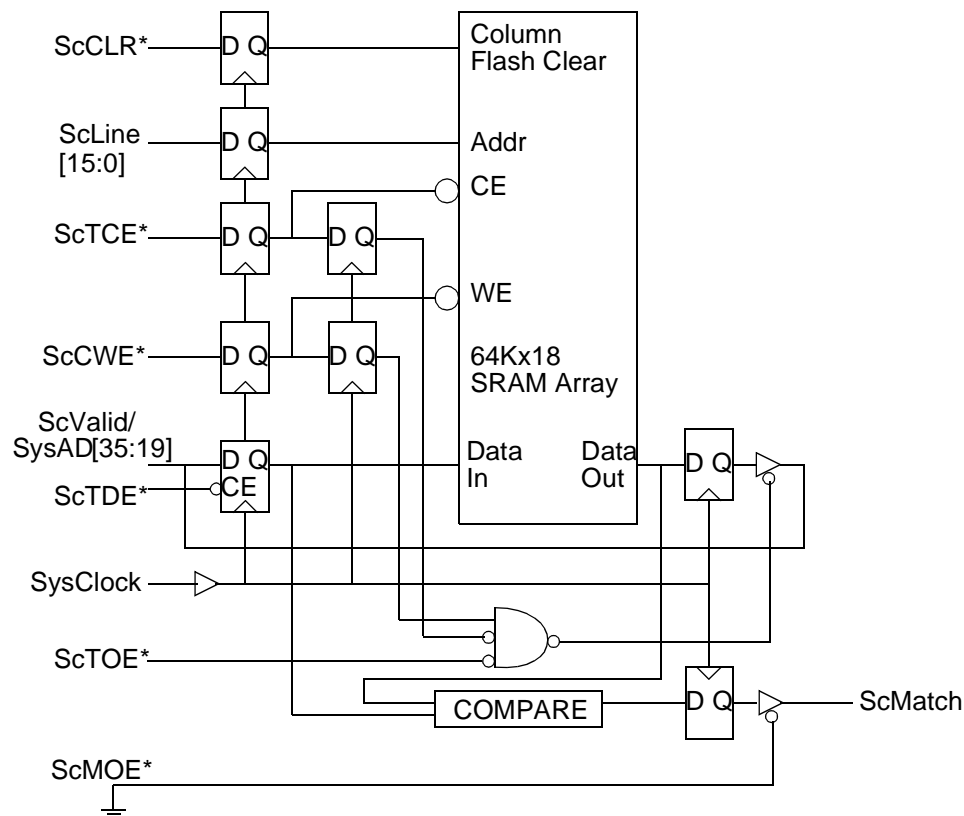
ScCLR*
D Q
Column Flash Clear
ScLine [15:0]
D Q
Addr
CE
ScTCE*
D Q
D Q
WE
ScCWE*
D Q
D Q
64Kx18 SRAM Array
ScValid/ SysAD[35:19]
D Q
CE
Data In
Data Out
D Q
ScTDE*
SysClock
ScTOE*
COMPARE
D Q
ScMatch
ScMOE*